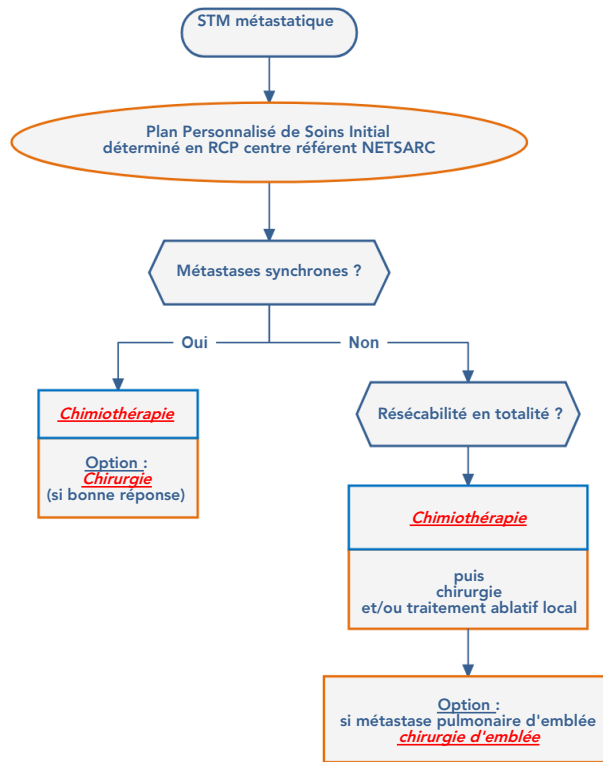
STM métastatique

Plan Personnalisé de Soins Initial
déterminé en RCP centre référent NETSARC

Métastases synchrones ?

Oui

Non

Chimiothérapie

Option :
Chirurgie
(si bonne réponse)

Résécabilité en totalité ?

Chimiothérapie

puis
chirurgie
et/ou traitement ablatif local

Option :
si métastase pulmonaire d'emblée
chirurgie d'emblée